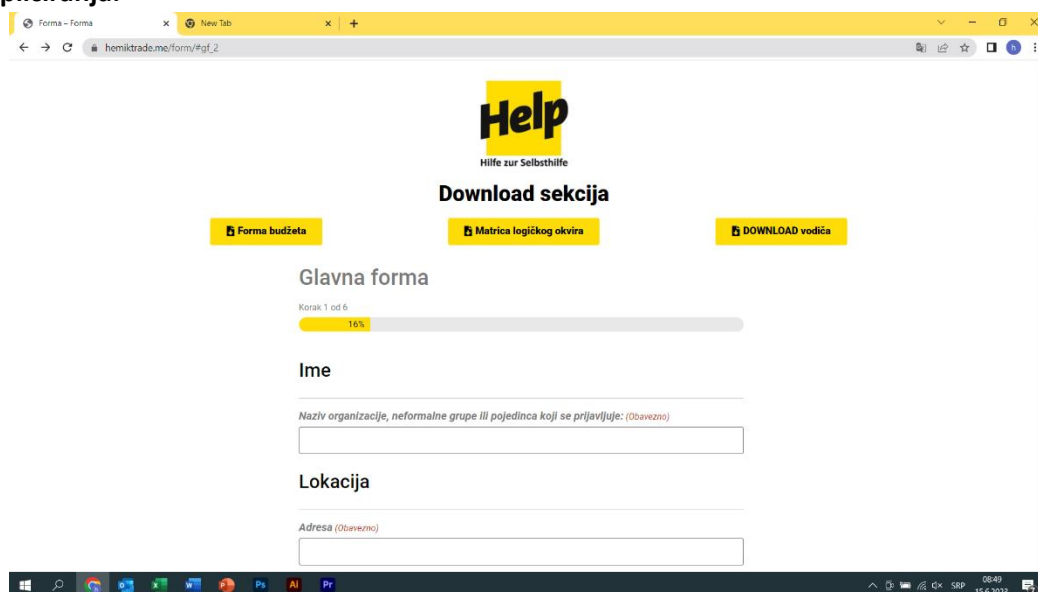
plikaciju:

Forma – Forma
New Tab
hemiktrade.me/form/#gf_2

Help
Hilfe zur Selbsthilfe

Download sekcija

Forma budžeta
Matrica logičkog okvira
DOWNLOAD vodiča

Glavna forma

Korak 1 od 6
16%

Ime

Naziv organizacije, neformalne grupe ili pojedinca koji se prijavljuje: (Obavezno)

Lokacija

Adresa (Obavezno)

SRP 08:49 15.6.2023